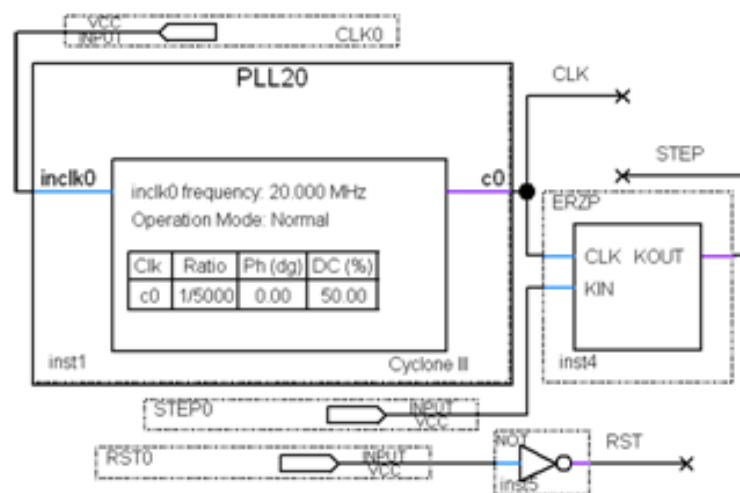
VCC
INPUT
CLK0

PLL20

inclk0

inclk0 frequency: 20.000 MHz
Operation Mode: Normal

| Clk | Ratio | Ph (dg) | DC (%) |
|---|---|---|---|
| c0 | 1/5000 | 0.00 | 50.00 |

c0

inst1

Cyclone III

CLK

STEP

ERZP

CLK KOUT

KIN

inst4

STEP0
INPUT
VCC

RST0
INPUT
VCC

NOT

inst5

RST